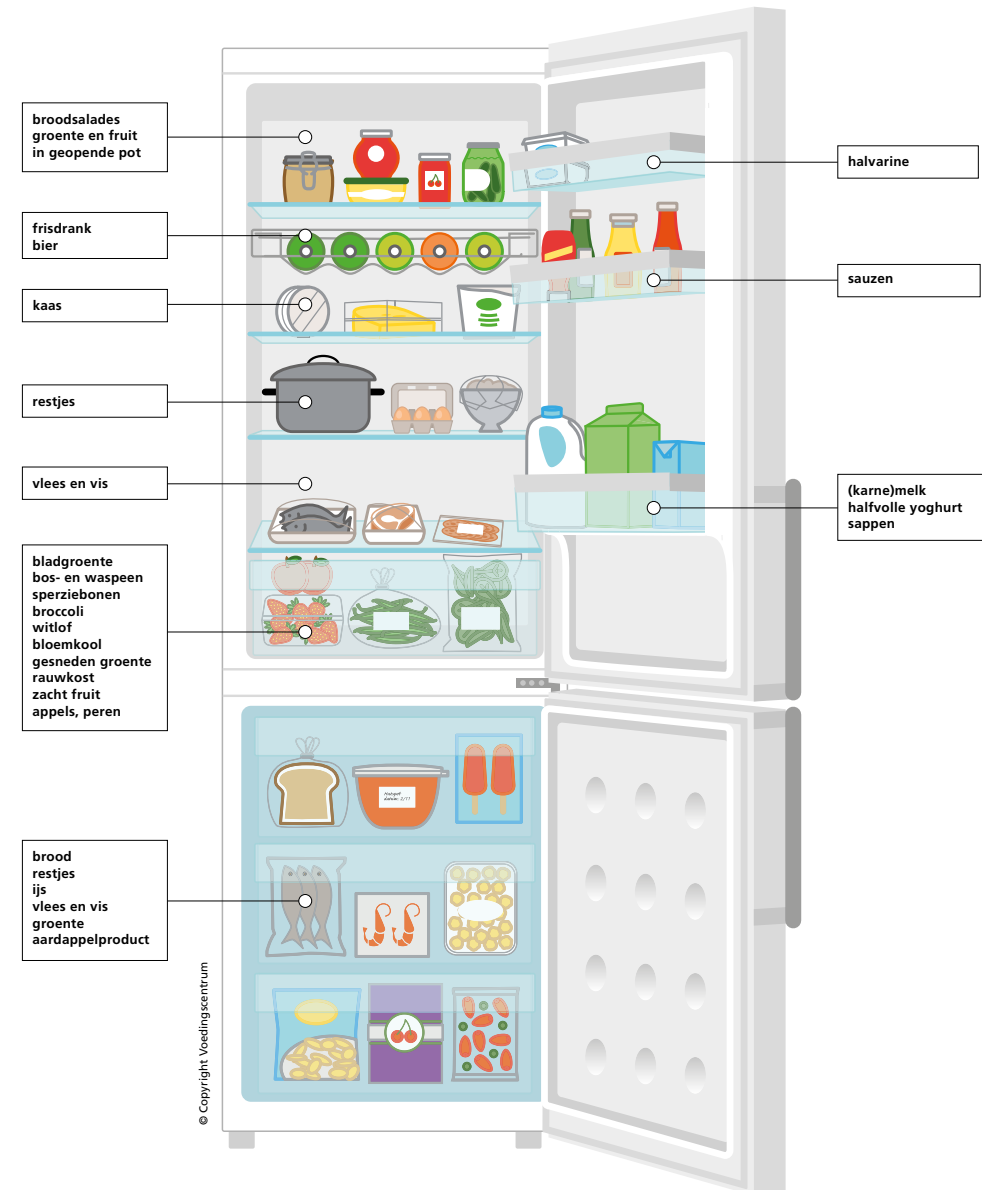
broodsalades
groente en fruit
in geopende pot

frisdrank
bier

kaas

restjes

vlees en vis

bladgroente
bos- en waspeen
sperziebonen
broccoli
witlof
bloemkool
gesneden groente
rauwkost
zacht fruit
appels, peren

halvarine

sauzen

(karne)melk
halfvolle yoghurt
sappen

Invriesdatum: 2/11

brood
restjes
ijs
vlees en vis
groente
aardappelproduct

© Copyright Voedingscentrum